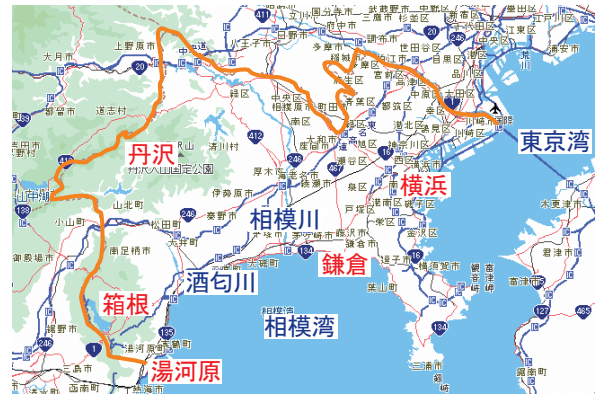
丹沢
横浜
東京湾
相模川
鎌倉
酒匂川
箱根
相模湾
湯河原
上野原市
大月市
都留市
山中湖
小山町
山北町
松田町
秦野市
伊勢原市
厚木市
海老名市
大和市
綾瀬市
藤沢市
茅ヶ崎市
平塚市
大磯町
南足柄市
小田原市
裾野市
三島市
函南町
熱海市
八王子市
日野市
府中市
多摩市
町田市
相模原市
緑区
中央区
南区
稲城市
川崎市
宮前区
青葉区
都筑区
港北区
鶴見区
神奈川区
西区
保土ケ谷区
旭区
瀬谷区
泉区
戸塚区
栄区
港南区
磯子区
金沢区
逗子市
葉山町
横須賀市
三浦市
世田谷区
品川区
大田区
目黒区
江東区
港区
中央区
杉並区
三鷹市
調布市
狛江市
浦安市
木更津市
君津市
富津市
丹沢大山国定公園
清川村
愛川町
座間市
寒川町
二宮町
中井町
大井町
開成町
箱根町
真鶴町
湯河原町
411
20
412
246
467
1
16
134
135
138
129
127
465
357
409